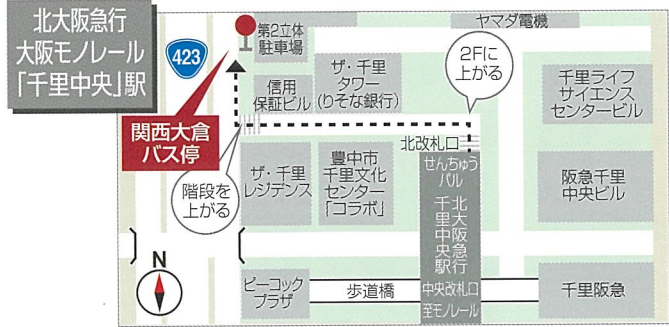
北大阪急行
大阪モノレール
「千里中央」駅

423

第2立体
駐車場

ヤマダ電機

2Fに
上がる

信用
保証ビル

ザ・千里
タワー
(りそな銀行)

千里ライフ
サイエンス
センタービル

関西大倉
バス停

北改札口

せんちゅう
パル

阪急千里
中央ビル

階段を
上がる

ザ・千里
レジデンス

豊中市
千里文化
センター
「コラボ」

千里中央
北大阪急行
駅

N

ピーコック
プラザ

歩道橋

中央改札口
至モノレール

千里阪急